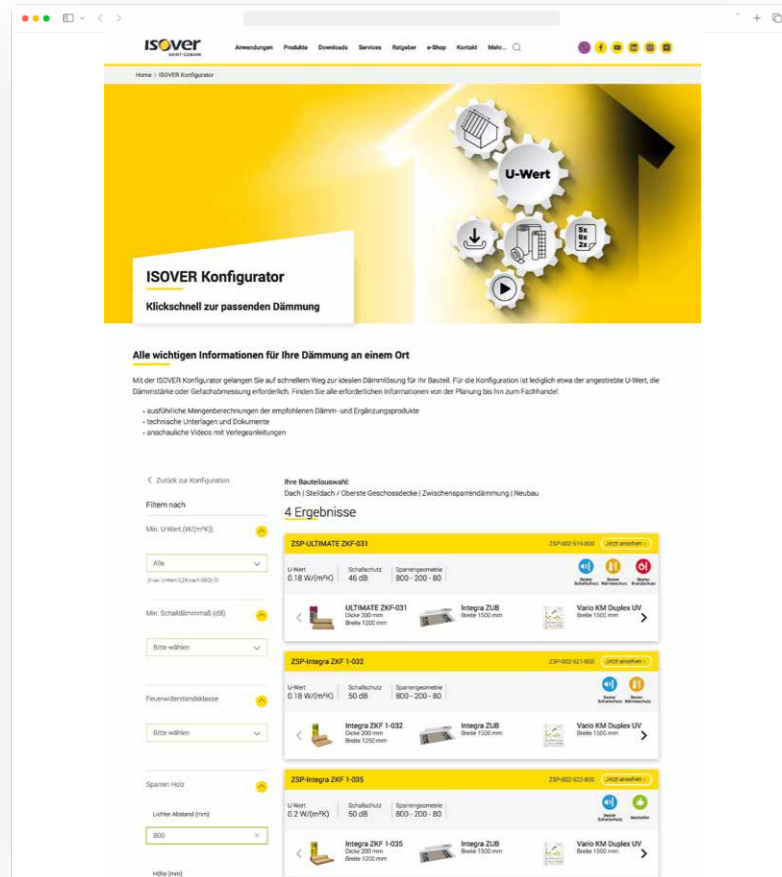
ISOVER SAINT-GOBAIN

Anwendungen Produkte Downloads Services Ratgeber e-Shop Kontakt Mehr...

Home > ISOVER Konfigurator

U-Wert

5x
8x
2x

ISOVER Konfigurator

Klickschnell zur passenden Dämmung

Alle wichtigen Informationen für Ihre Dämmung an einem Ort

Mit der ISOVER Konfigurator gelangen Sie auf schnellem Weg zur idealen Dämmlösung für Ihr Bauteil. Für die Konfiguration ist lediglich etwa der angestrebte U-Wert, die Dämmstärke oder Gefachabmessung erforderlich. Finden Sie alle erforderlichen Informationen von der Planung bis hin zum Fachhandel:

- ausführliche Mengenberechnungen der empfohlenen Dämm- und Ergänzungsprodukte
- technische Unterlagen und Dokumente
- anschauliche Videos mit Verlegeanleitungen

< Zurück zur Konfiguration

Filtern nach

Min. U-Wert (W/(m²K))

Alle

(max. U-Wert 0,24 nach GEG) ⓘ

Min. Schalldämmmaß (dB)

Bitte wählen

Feuerwiderstandsklasse

Bitte wählen

Sparren Holz

Lichter Abstand (mm)

800

Höhe (mm)

Ihre Bauteilauswahl:
Dach | Steildach / Oberste Geschossdecke | Zwischensparrendämmung | Neubau

4 Ergebnisse

ZSP-ULTIMATE ZKF-031 | ZSP-002-519-800 | Jetzt ansehen

U-Wert 0.18 W/(m²K) | Schallschutz 46 dB | Sparrengeometrie 800 - 200 - 80

Bester Schallschutz | Bester Wärmeschutz | Bester Brandschutz

ULTIMATE ZKF-031 Dicke 200 mm Breite 1200 mm | Integra ZUB Breite 1500 mm | Vario KM Duplex UV Breite 1500 mm

ZSP-Integra ZKF 1-032 | ZSP-002-521-800 | Jetzt ansehen

U-Wert 0.18 W/(m²K) | Schallschutz 50 dB | Sparrengeometrie 800 - 200 - 80

Bester Schallschutz | Bester Wärmeschutz

Integra ZKF 1-032 Dicke 200 mm Breite 1250 mm | Integra ZUB Breite 1500 mm | Vario KM Duplex UV Breite 1500 mm

ZSP-Integra ZKF 1-035 | ZSP-002-522-800 | Jetzt ansehen

U-Wert 0.2 W/(m²K) | Schallschutz 50 dB | Sparrengeometrie 800 - 200 - 80

Bester Schallschutz | Bestseller

Integra ZKF 1-035 Dicke 200 mm Breite 1200 mm | Integra ZUB Breite 1500 mm | Vario KM Duplex UV Breite 1500 mm